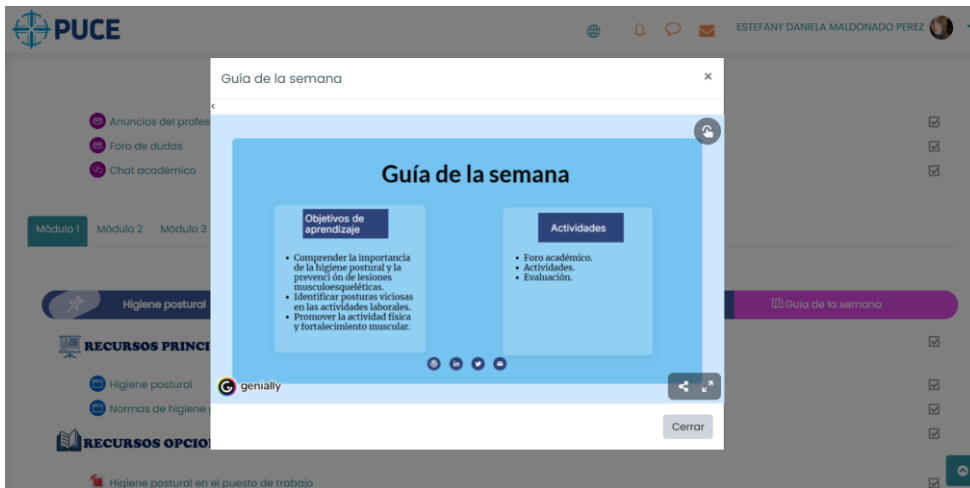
PUCE

ESTEFANY DANIELA MALDONADO PEREZ

Anuncios del profes

Foro de dudas

Chat académico

Módulo 1 Módulo 2 Módulo 3

Higiene postural

Guía de la semana

RECURSOS PRINCI

Higiene postural

Normas de higiene

RECURSOS OPCIO

Higiene postural en el puesto de trabajo

Guía de la semana

×

Guía de la semana

Objetivos de aprendizaje

- Comprender la importancia de la higiene postural y la prevenci ón de lesiones musculoesqueléticas.
- Identificar posturas viciosas en las actividades laborales.
- Promover la actividad física y fortalecimiento muscular.

Actividades

- Foro académico.
- Actividades.
- Evaluación.

genially

Cerrar